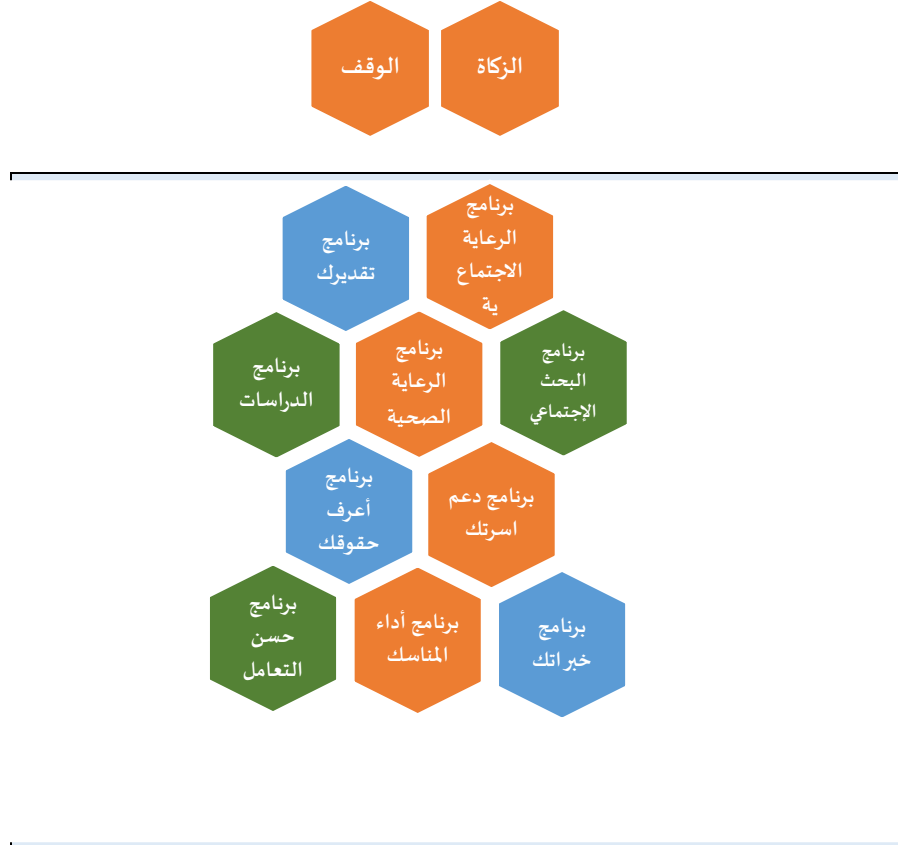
الزكاة

الوقف

برنامج الرعاية الاجتماع ية

برنامج تقديرك

برنامج البحث الإجتماعي

برنامج الرعاية الصحية

برنامج الدراسات

برنامج دعم اسرتك

برنامج أعرف حقوقك

برنامج خبراتك

برنامج أداء المناسك

برنامج حسن التعامل